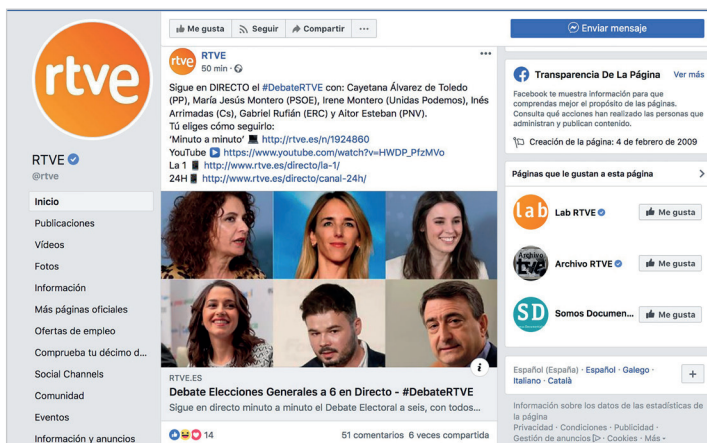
rtve

RTVE
@rtve

Inicio
Publicaciones
Vídeos
Fotos
Información
Más páginas oficiales
Ofertas de empleo
Comprueba tu décimo d...
Social Channels
Comunidad
Eventos
Información y anuncios

Me gusta | Seguir | Compartir | ···

rtve
RTVE
50 min · 

Sigue en DIRECTO el #DebateRTVE con: Cayetana Álvarez de Toledo (PP), María Jesús Montero (PSOE), Irene Montero (Unidas Podemos), Inés Arrimadas (Cs), Gabriel Rufián (ERC) y Aitor Esteban (PNV).
Tú eliges cómo seguirlo:
'Minuto a minuto' http://rtve.es/n/1924860
YouTube https://www.youtube.com/watch?v=HWDP_PfzMVo
La 1 http://www.rtve.es/directo/la-1/
24H http://www.rtve.es/directo/canal-24h/

RTVE.ES
Debate Elecciones Generales a 6 en Directo - #DebateRTVE
Sigue en directo minuto a minuto el Debate Electoral a seis, con todos...

14
51 comentarios 6 veces compartida

Enviar mensaje

Transparencia De La Página Ver más
Facebook te muestra información para que comprendas mejor el propósito de las páginas. Consulta qué acciones han realizado las personas que administran y publican contenido.
Creación de la página: 4 de febrero de 2009

Páginas que le gustan a esta página
lab
Lab RTVE Me gusta
Archivo RTVE
Archivo RTVE Me gusta
SD
Somos Documen... Me gusta

Español (España) · Español · Galego · Italiano · Català
+

Información sobre los datos de las estadísticas de la página
Privacidad · Condiciones · Publicidad · Gestión de anuncios · Cookies · Más ·